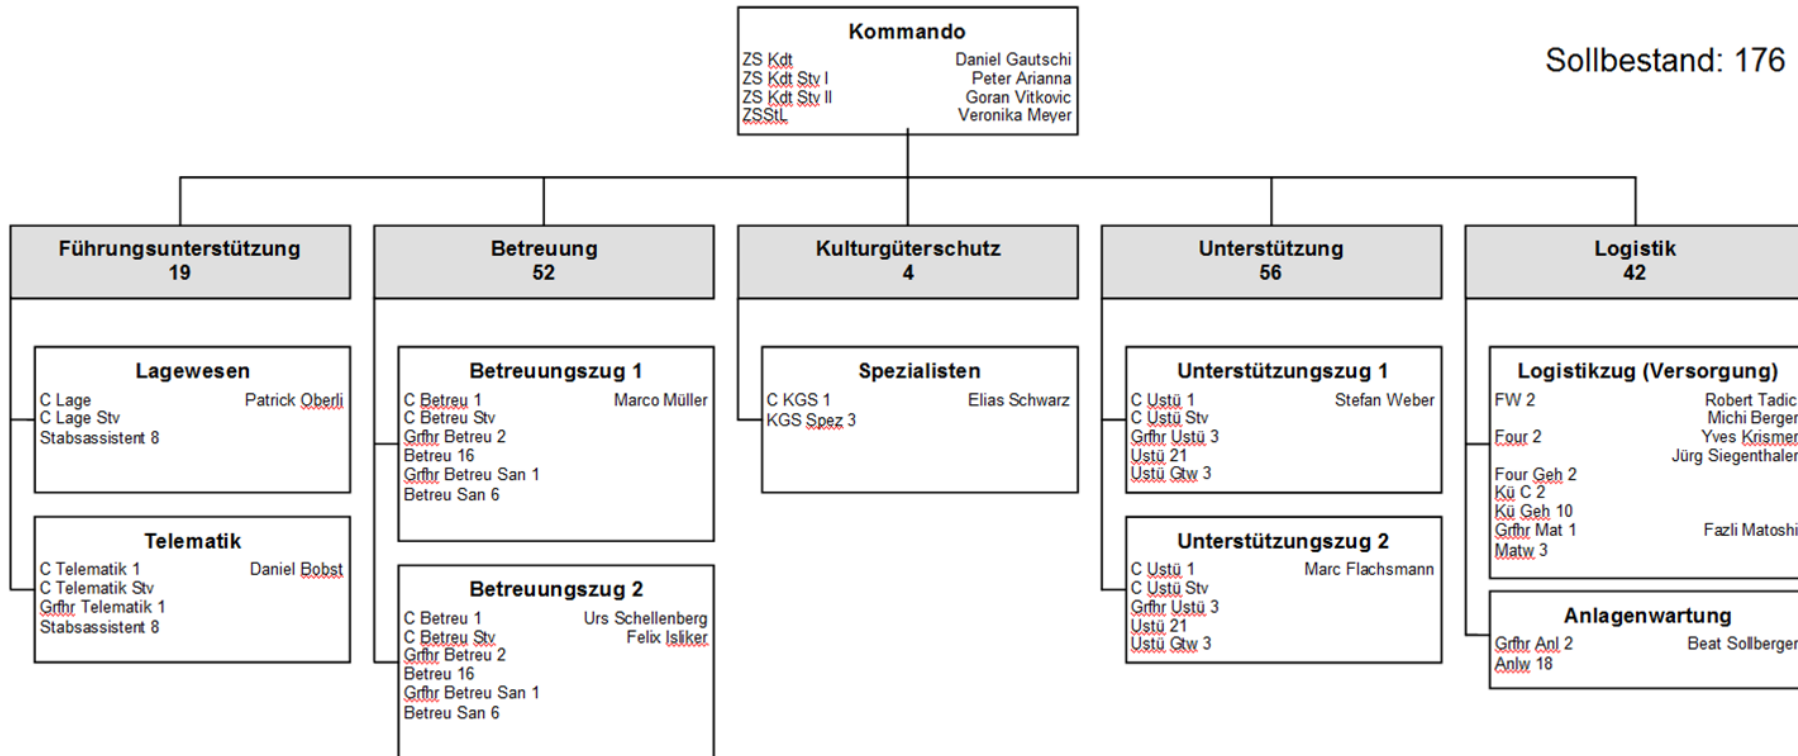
Kommando
ZS Kdt Daniel Gautschi
ZS Kdt Stv I Peter Arianna
ZS Kdt Stv II Goran Vitkovic
ZSStL Veronika Meyer

Sollbestand: 176

Führungsunterstützung
19

Lagewesen
C Lage Patrick Oberli
C Lage Stv
Stabsassistent 8

Telematik
C Telematik 1 Daniel Bobst
C Telematik Stv
Grfhr Telematik 1
Stabsassistent 8

Betreuung
52

Betreuungszug 1
C Betreu 1 Marco Müller
C Betreu Stv
Grfhr Betreu 2
Betreu 16
Grfhr Betreu San 1
Betreu San 6

Betreuungszug 2
C Betreu 1 Urs Schellenberg
C Betreu Stv Felix Isliker
Grfhr Betreu 2
Betreu 16
Grfhr Betreu San 1
Betreu San 6

Kulturgüterschutz
4

Spezialisten
C KGS 1 Elias Schwarz
KGS Spez 3

Unterstützung
56

Unterstützungszug 1
C Ustü 1 Stefan Weber
C Ustü Stv
Grfhr Ustü 3
Ustü 21
Ustü Gtw 3

Unterstützungszug 2
C Ustü 1 Marc Flachsmann
C Ustü Stv
Grfhr Ustü 3
Ustü 21
Ustü Gtw 3

Logistik
42

Logistikzug (Versorgung)
FW 2 Robert Tadic
Michi Berger
Four 2 Yves Krismer
Jürg Siegenthaler
Four Geh 2
Kü C 2
Kü Geh 10
Grfhr Mat 1 Fazli Matoshi
Matw 3

Anlagenwartung
Grfhr Anl 2 Beat Sollberger
Anlw 18